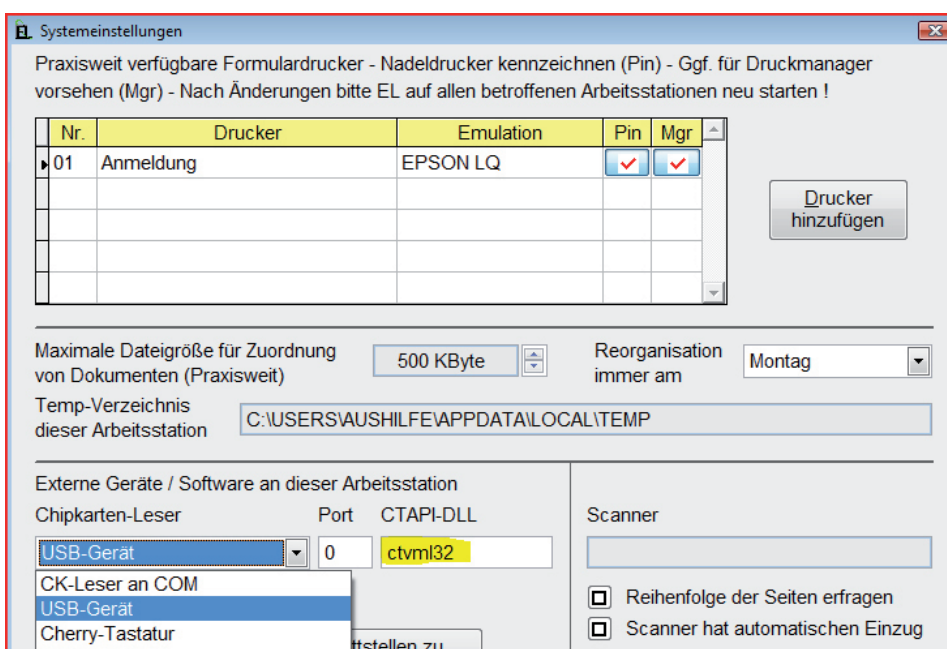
EL Systemeinstellungen

Praxisweit verfügbare Formulardrucker - Nadeldrucker kennzeichnen (Pin) - Ggf. für Druckmanager vorsehen (Mgr) - Nach Änderungen bitte EL auf allen betroffenen Arbeitsstationen neu starten !

| Nr. | Drucker | Emulation | Pin | Mgr |
|---|---|---|---|---|
| 01 | Anmeldung | EPSON LQ | ✓ | ✓ |
| | | | | |
| | | | | |
| | | | | |
| | | | | |

Drucker hinzufügen

Maximale Dateigröße für Zuordnung von Dokumenten (Praxisweit)

500 KByte

Reorganisation immer am

Montag

Temp-Verzeichnis dieser Arbeitsstation

C:\USERS\AUSHILFE\APPDATA\LOCAL\TEMP

Externe Geräte / Software an dieser Arbeitsstation

Chipkarten-Leser

Port

CTAPI-DLL

USB-Gerät

0

ctvml32

CK-Leser an COM

USB-Gerät

Cherry-Tastatur

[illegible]ttstellen zu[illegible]

Scanner

Reihenfolge der Seiten erfragen

Scanner hat automatischen Einzug